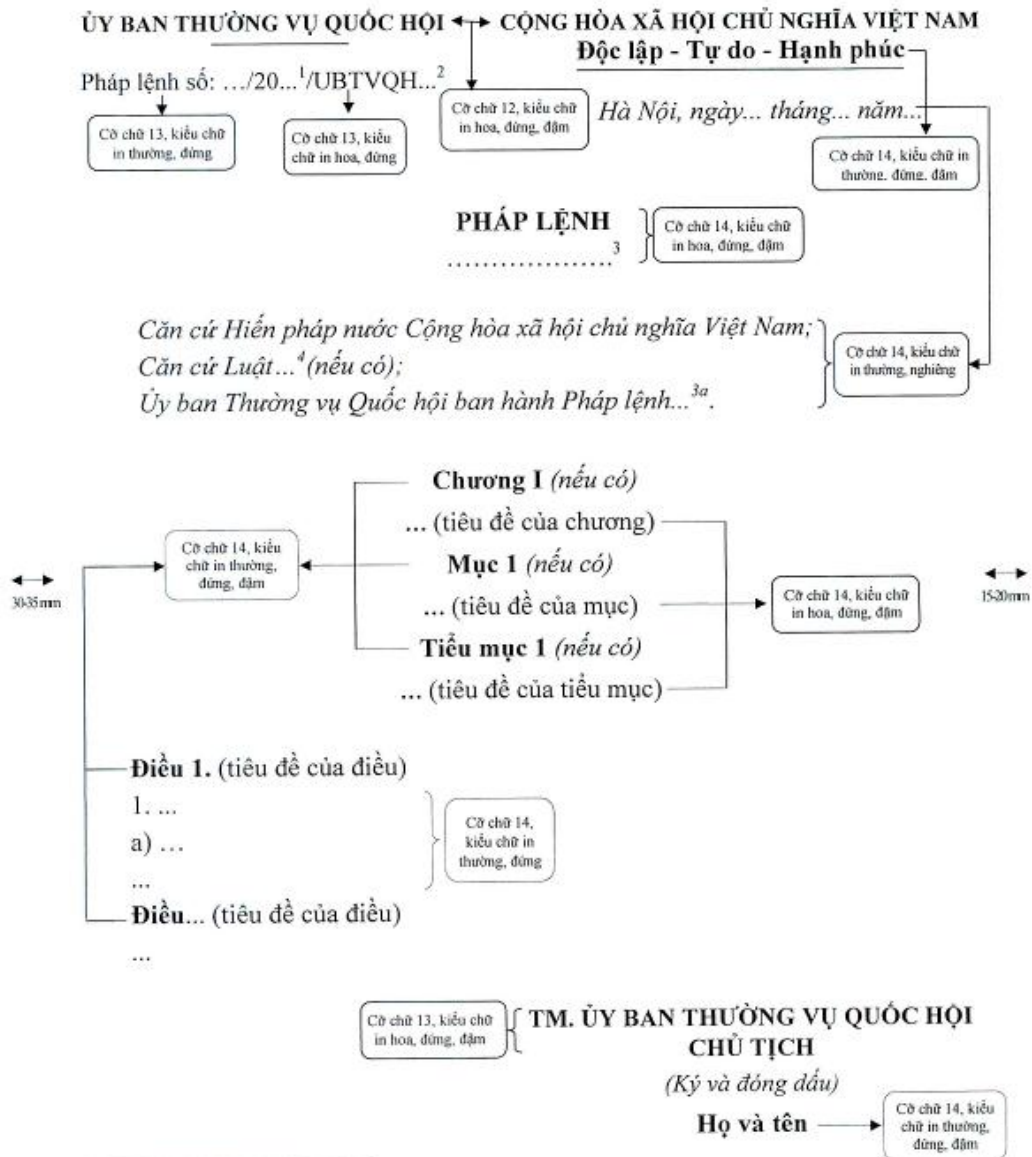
ỦY BAN THƯỜNG VỤ QUỐC HỘI

CỘNG HÒA XÃ HỘI CHỦ NGHĨA VIỆT NAM
Độc lập - Tự do - Hạnh phúc

Pháp lệnh số: .../20...$^1$/UBTVQH...$^2$

Cỡ chữ 13, kiểu chữ in thường, đứng

Cỡ chữ 13, kiểu chữ in hoa, đứng

Cỡ chữ 12, kiểu chữ in hoa, đứng, đậm

Hà Nội, ngày... tháng... năm...

Cỡ chữ 14, kiểu chữ in thường, đứng, đậm

PHÁP LỆNH
...................$^3$

Cỡ chữ 14, kiểu chữ in hoa, đứng, đậm

Căn cứ Hiến pháp nước Cộng hòa xã hội chủ nghĩa Việt Nam;
Căn cứ Luật...$^4$(nếu có);
Ủy ban Thường vụ Quốc hội ban hành Pháp lệnh...$^{3a}$.

Cỡ chữ 14, kiểu chữ in thường, nghiêng

Chương I (nếu có)
... (tiêu đề của chương)
Mục 1 (nếu có)
... (tiêu đề của mục)
Tiểu mục 1 (nếu có)
... (tiêu đề của tiểu mục)

Cỡ chữ 14, kiểu chữ in thường, đứng, đậm

Cỡ chữ 14, kiểu chữ in hoa, đứng, đậm

30-35mm

15-20mm

Điều 1. (tiêu đề của điều)
1. ...
a) ...
...
Điều... (tiêu đề của điều)
...

Cỡ chữ 14, kiểu chữ in thường, đứng

Cỡ chữ 13, kiểu chữ in hoa, đứng, đậm

TM. ỦY BAN THƯỜNG VỤ QUỐC HỘI
CHỦ TỊCH
(Ký và đóng dấu)
Họ và tên

Cỡ chữ 14, kiểu chữ in thường, đứng, đậm